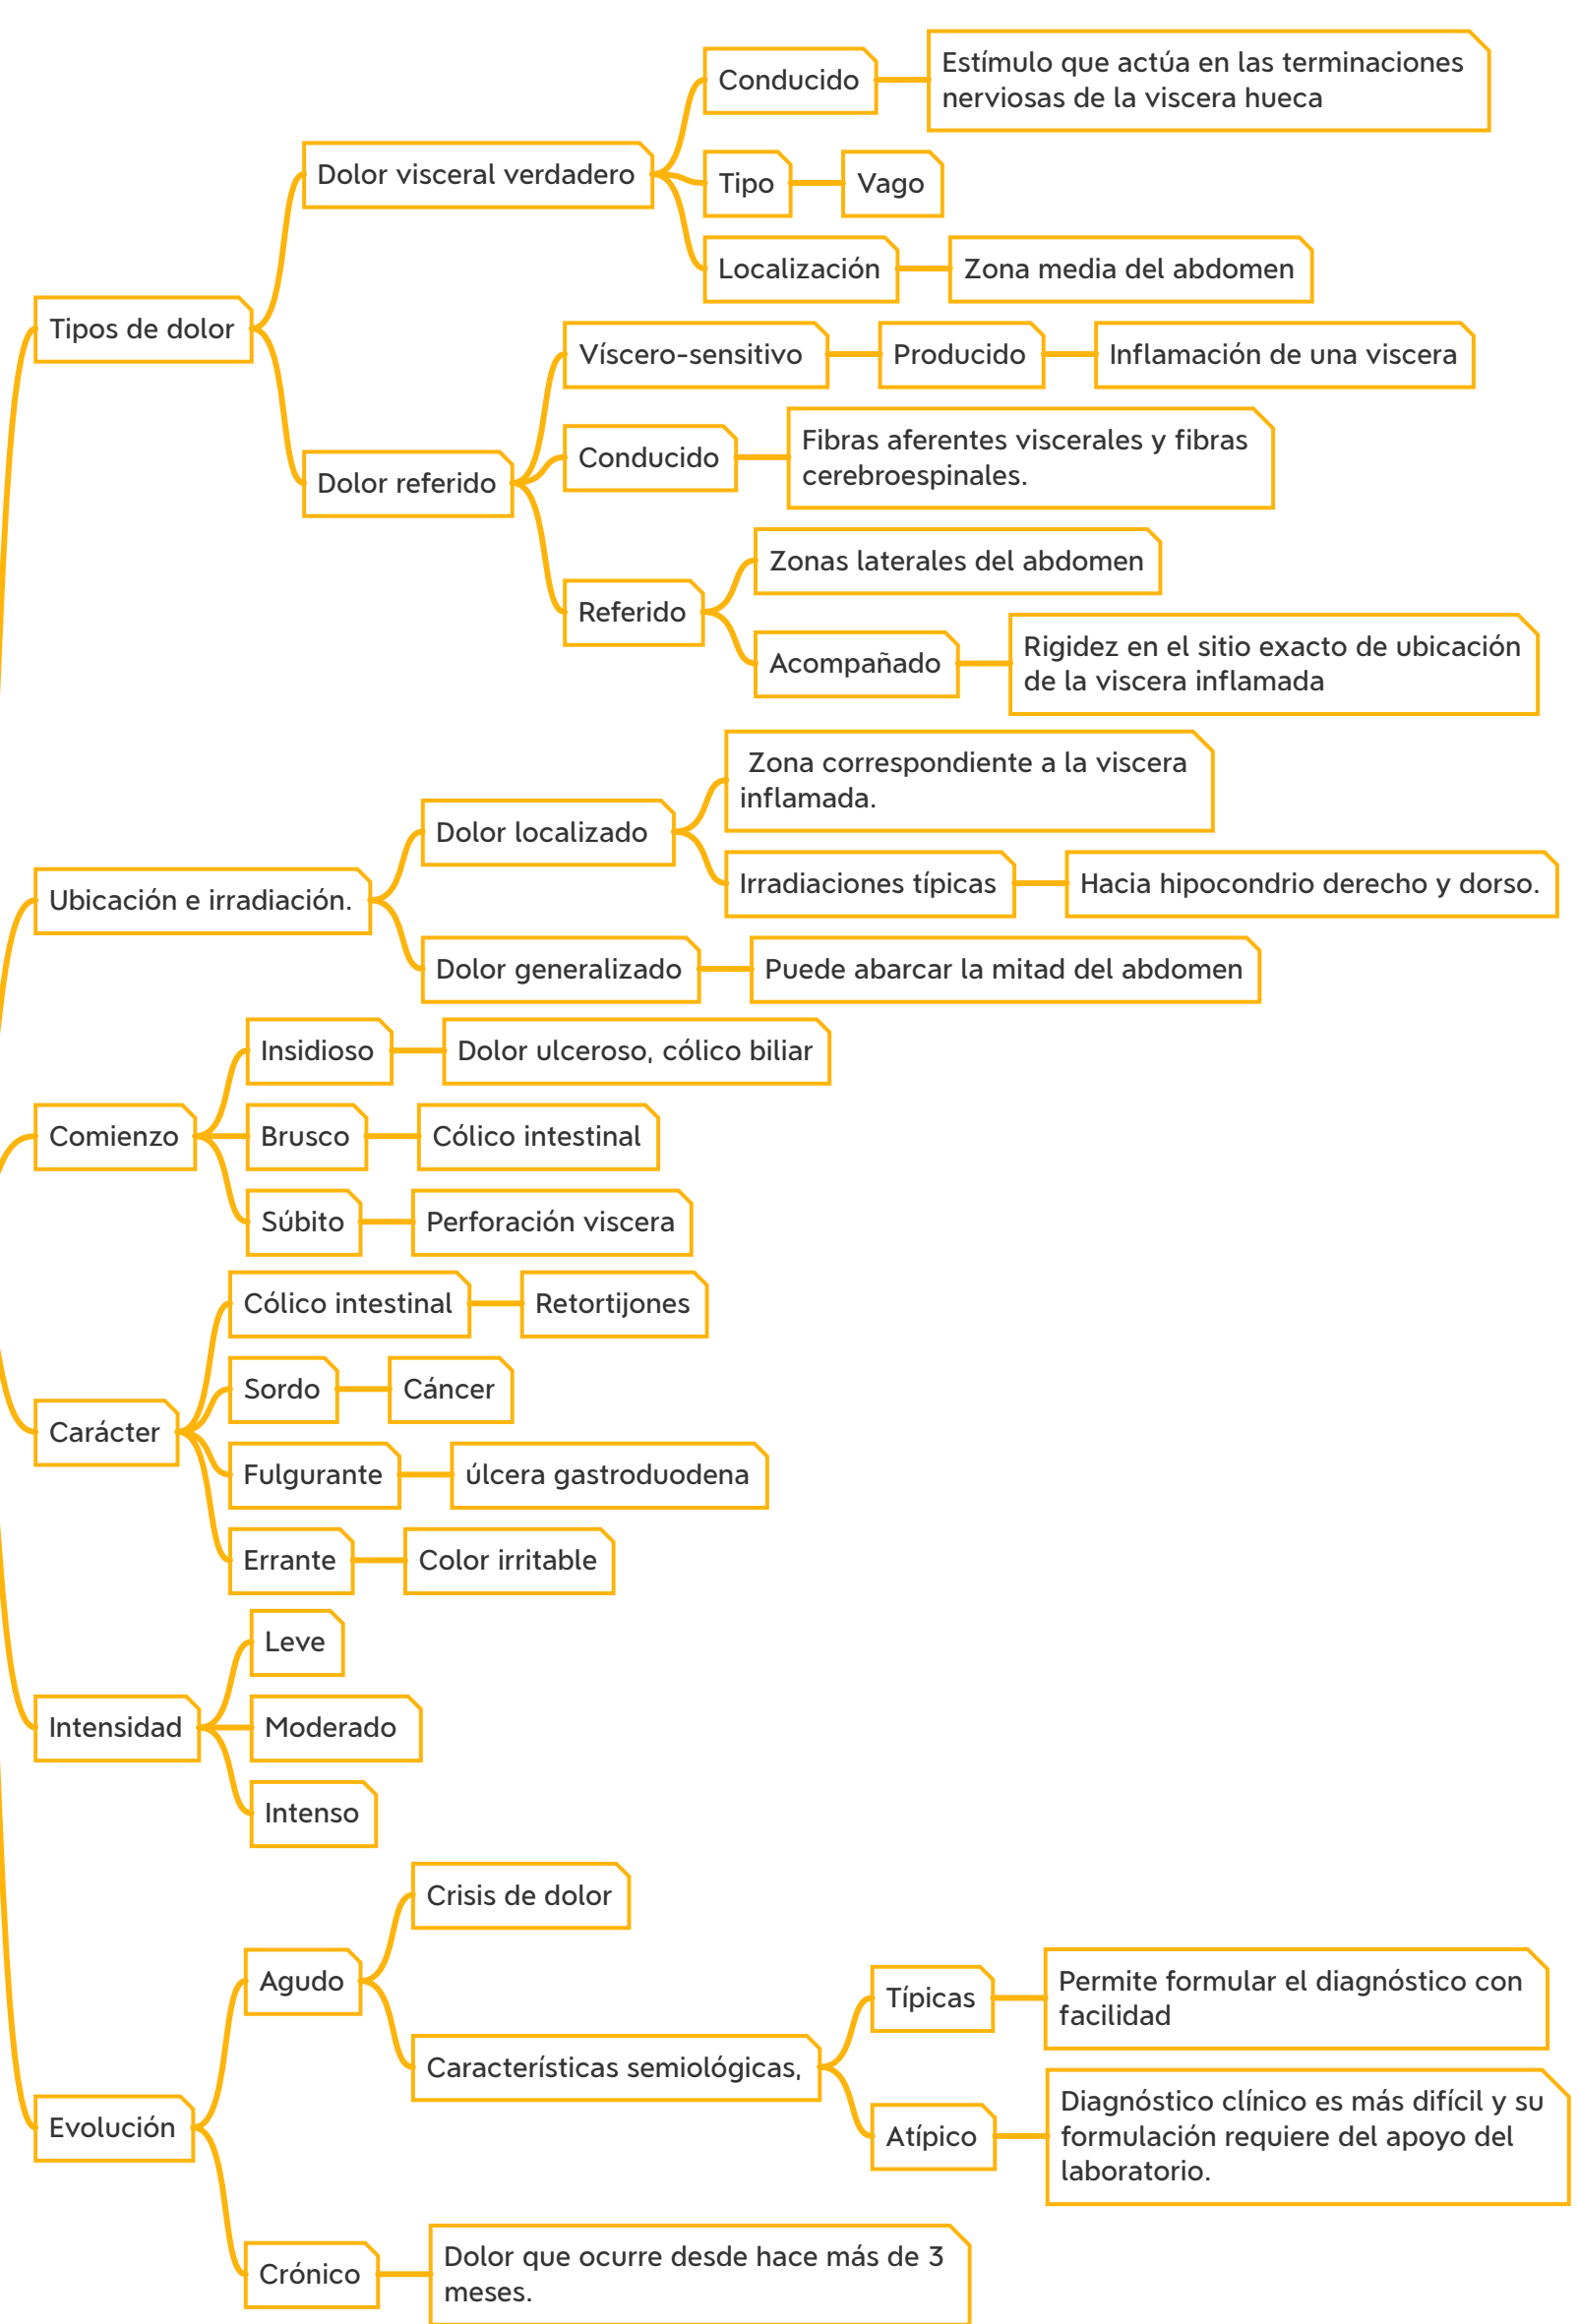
Tipos de dolor

Dolor visceral verdadero

Conducido

Estímulo que actúa en las terminaciones nerviosas de la viscera hueca

Tipo

Vago

Localización

Zona media del abdomen

Dolor referido

Víscero-sensitivo

Producido

Inflamación de una viscera

Conducido

Fibras aferentes viscerales y fibras cerebroespinales.

Referido

Zonas laterales del abdomen

Acompañado

Rigidez en el sitio exacto de ubicación de la viscera inflamada

Ubicación e irradiación.

Dolor localizado

Zona correspondiente a la viscera inflamada.

Irradiaciones típicas

Hacia hipocondrio derecho y dorso.

Dolor generalizado

Puede abarcar la mitad del abdomen

Comienzo

Insidioso

Dolor ulceroso, cólico biliar

Brusco

Cólico intestinal

Súbito

Perforación viscera

Carácter

Cólico intestinal

Retortijones

Sordo

Cáncer

Fulgurante

úlcera gastroduodena

Errante

Color irritable

Intensidad

Leve

Moderado

Intenso

Evolución

Agudo

Crisis de dolor

Características semiológicas,

Típicas

Permite formular el diagnóstico con facilidad

Atípico

Diagnóstico clínico es más difícil y su formulación requiere del apoyo del laboratorio.

Crónico

Dolor que ocurre desde hace más de 3 meses.